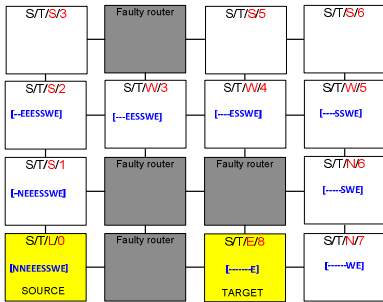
S/T/S/3

Faulty router

S/T/S/5

S/T/S/6

S/T/S/2

[--EEESSWE]

S/T/W/3

[---EESSWE]

S/T/W/4

[----ESSWE]

S/T/W/5

[----SSWE]

S/T/S/1

[-NEEESSWE]

Faulty router

Faulty router

S/T/N/6

[-----SWE]

S/T/L/0

[NNEEESSWE]

SOURCE

Faulty router

S/T/E/8

[-------E]

TARGET

S/T/N/7

[------WE]